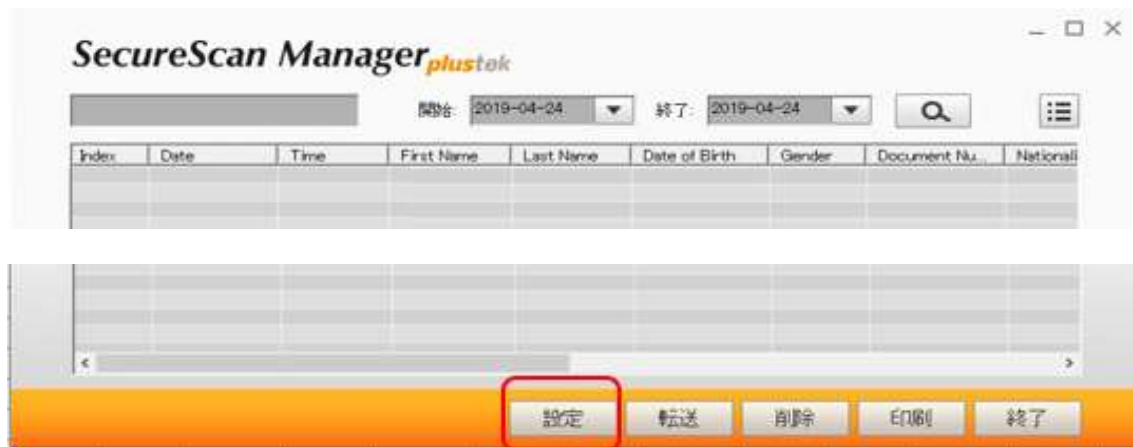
SecureScan Managerplustek

開始: 2019-04-24 終了: 2019-04-24

| Index | Date | Time | First Name | Last Name | Date of Birth | Gender | Document Nu... | Nationali |
|---|---|---|---|---|---|---|---|---|

設定 転送 削除 印刷 終了